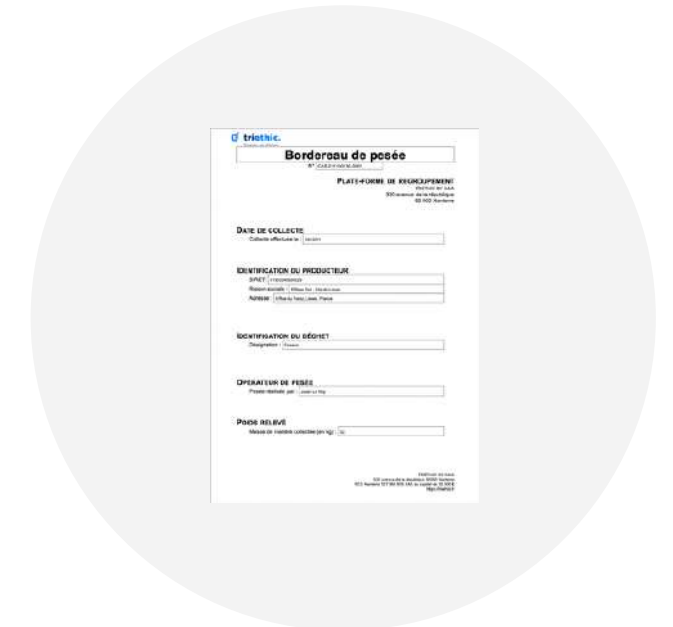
triethic.

Bordereau de pesée

N° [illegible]

PLATE-FORME DE REGROUPEMENT
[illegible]
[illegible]
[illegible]

DATE DE COLLECTE
Collecte effectuée le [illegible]

IDENTIFICATION DU PRODUCTEUR
SIRET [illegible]
Raison sociale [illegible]
Adresse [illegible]

IDENTIFICATION DU DÉCHET
Désignation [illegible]

OPÉRATEUR DE PESÉE
Pesée réalisée par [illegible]

POIDS RELEVÉ
Masse de matière collectée (en kg) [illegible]

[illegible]
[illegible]
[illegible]
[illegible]